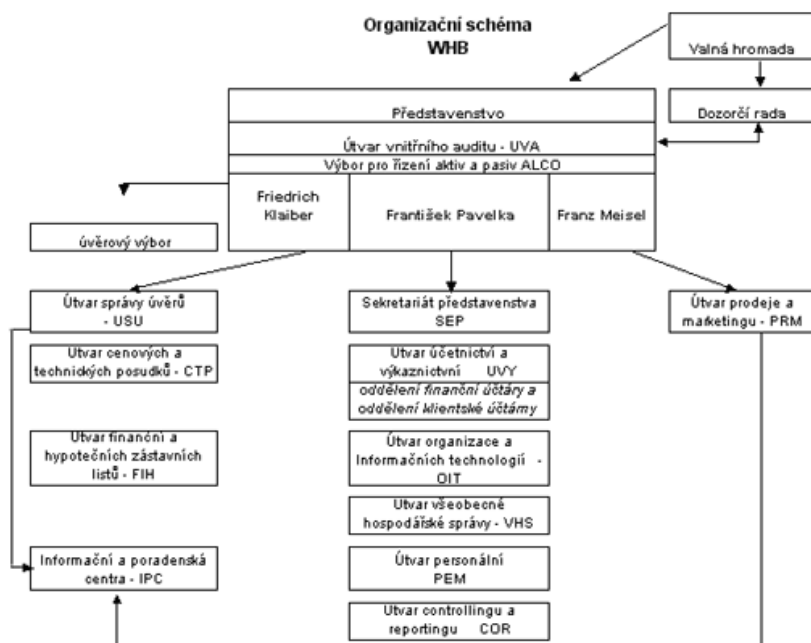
Organizační schéma
WHB

Valná hromada

Dozorčí rada

Představenstvo

Útvar vnitřního auditu - UVA

Výbor pro řízení aktiv a pasiv ALCO

Friedrich Klaiber

František Pavelka

Franz Meisel

úvěrový výbor

Útvar správy úvěrů - USU

Útvar cenových a technických posudků - CTP

Útvar finanční a hypotečních zástavních listů - FIH

Informační a poradenská centra - IPC

Sekretariát představenstva SEP

Útvar účetnictví a výkaznictví UVY

oddělení finanční účtárny a oddělení klientské účtárny

Útvar organizace a Informačních technologií - OIT

Útvar všeobecné hospodářské správy - VHS

Útvar personální PEM

Útvar controllingu a reportingu COR

Útvar prodeje a marketingu - PRM